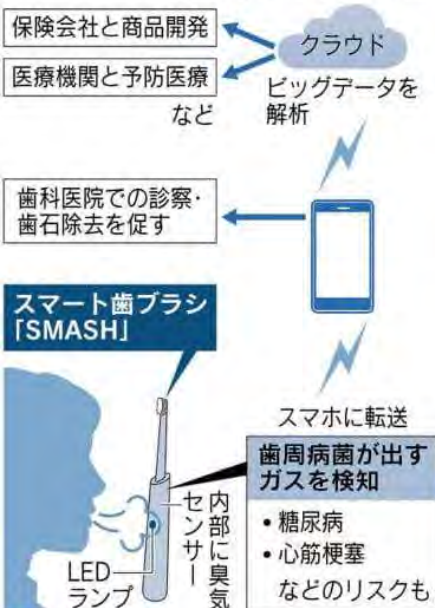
保険会社と商品開発

医療機関と予防医療

など

クラウド

ビッグデータを解析

歯科医院での診察・歯石除去を促す

スマート歯ブラシ「SMASH」

スマホに転送

歯周病菌が出すガスを検知

• 糖尿病
• 心筋梗塞
などのリスクも

内部に臭気センサー

LEDランプ